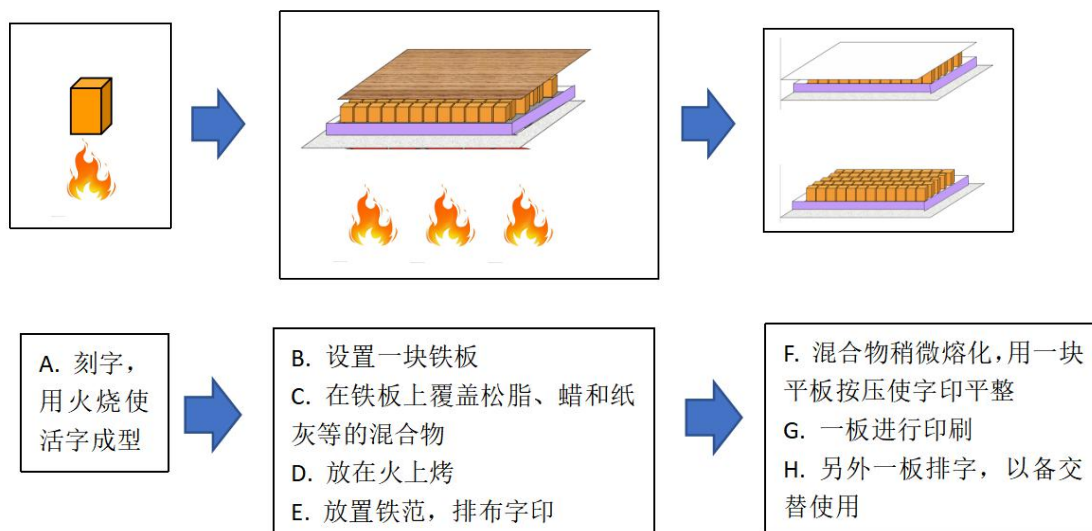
A. 刻字，用火烧使活字成型

B. 设置一块铁板
C. 在铁板上覆盖松脂、蜡和纸灰等的混合物
D. 放在火上烤
E. 放置铁范，排布字印

F. 混合物稍微熔化，用一块平板按压使字印平整
G. 一板进行印刷
H. 另外一板排字，以备交替使用